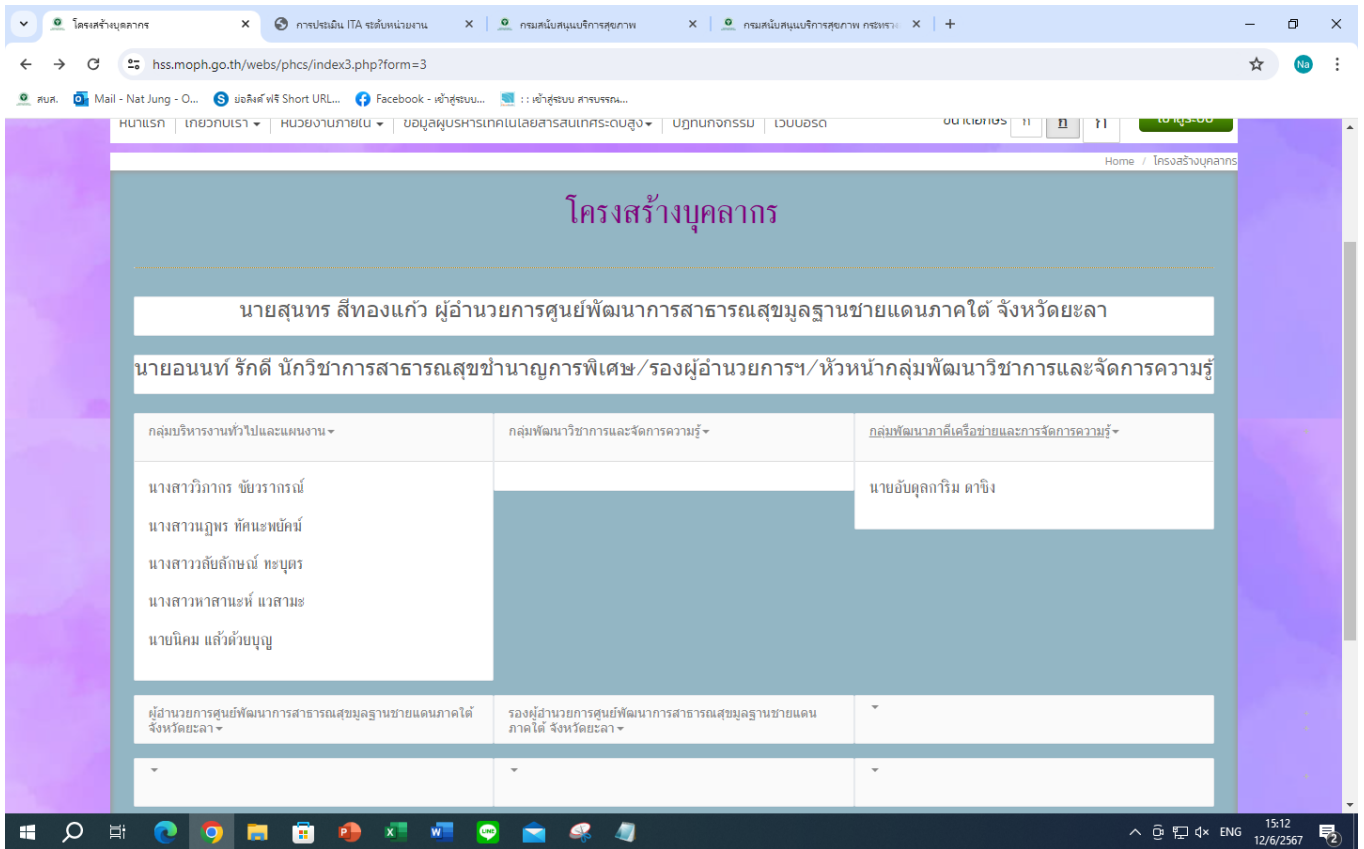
โครงสร้างบุคลากร
การประเมิน ITA ระดับหน่วยงาน
กรมสนับสนุนบริการสุขภาพ
กรมสนับสนุนบริการสุขภาพ กระทรว

hss.moph.go.th/webs/phcs/index3.php?form=3

สบส. Mail - Nat Jung - O... ย่อลิงค์ ฟรี Short URL... Facebook - เข้าสู่ระบบ... : : เข้าสู่ระบบ สารบรรณ...

หน้าแรก | เกี่ยวกับเรา | หน่วยงานภายใน | ข้อมูลผู้บริหารเทคโนโลยีสารสนเทศระดับสูง | ปฏิทินกิจกรรม | เว็บบอร์ด

Home / โครงสร้างบุคลากร

โครงสร้างบุคลากร

นายสุนทร สีทองแก้ว ผู้อำนวยการศูนย์พัฒนาการสาธารณสุขมูลฐานชายแดนภาคใต้ จังหวัดยะลา

นายอนนท์ รักดี นักวิชาการสาธารณสุขชำนาญการพิเศษ/รองผู้อำนวยการฯ/หัวหน้ากลุ่มพัฒนาวิชาการและจัดการความรู้

| กลุ่มบริหารงานทั่วไปและแผนงาน | กลุ่มพัฒนาวิชาการและจัดการความรู้ | กลุ่มพัฒนาภาคีเครือข่ายและการจัดการความรู้ |
|---|---|---|
| นางสาววิภากร ขับราภรณ์<br>นางสาวนฤพร หัคนะพบัคม์<br>นางสาววลัยลักษณ์ ทะบุตร<br>นางสาวหาสานะห์ แวสามะ<br>นายนิคม แล้วด้วยบุญ | | นายอับดุลการิม ดาขิง |

| ผู้อำนวยการศูนย์พัฒนาการสาธารณสุขมูลฐานชายแดนภาคใต้ จังหวัดยะลา | รองผู้อำนวยการศูนย์พัฒนาการสาธารณสุขมูลฐานชายแดนภาคใต้ จังหวัดยะลา | |
|---|---|---|

ENG 15:12 12/6/2567